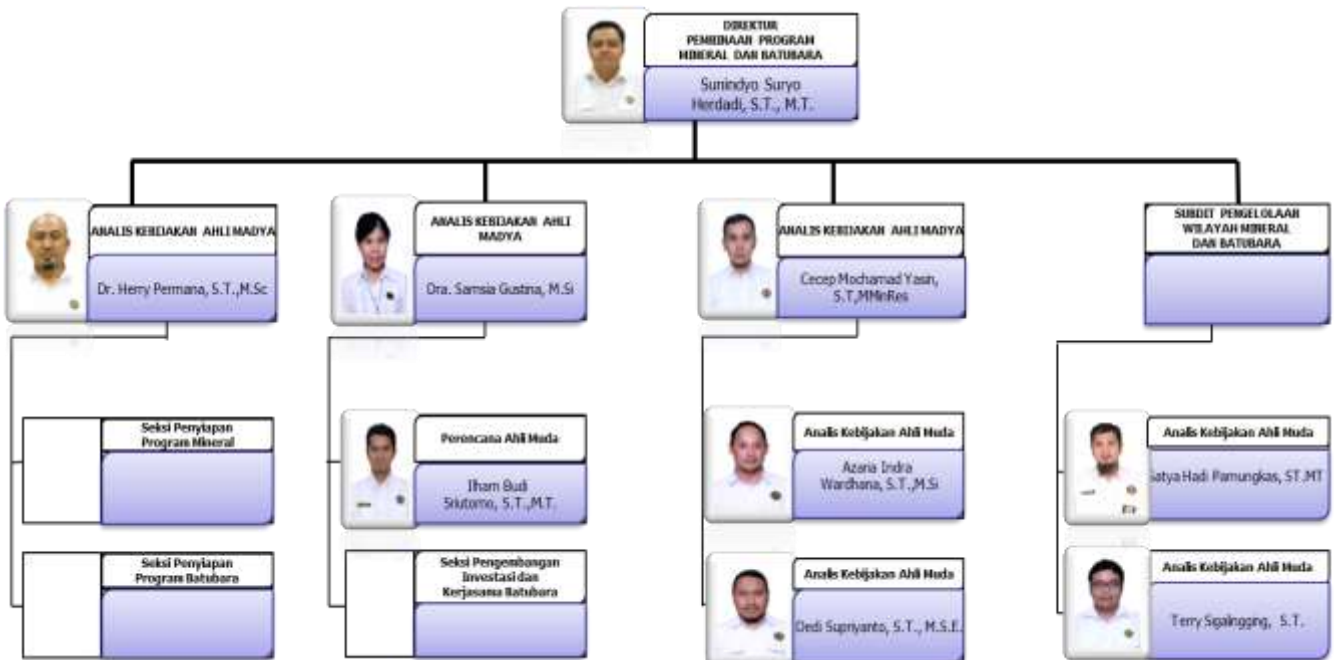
DIREKTUR
PEMBINAAN PROGRAM
MINERAL DAN BATUBARA

Sunindyo Suryo Herdadi, S.T., M.T.

ANALIS KEBIJAKAN AHLI MADYA

Dr. Herry Permana, S.T.,M.Sc

ANALIS KEBIJAKAN AHLI MADYA

Dra. Samsia Gustina, M.Si

ANALIS KEBIJAKAN AHLI MADYA

Cecep Mochamad Yasin, S.T,MMinRes

SUBDIT PENGELOLAAN WILAYAH MINERAL DAN BATUBARA

Seksi Penyiapan Program Mineral

Seksi Penyiapan Program Batubara

Perencana Ahli Muda

Ilham Budi Sriutomo, S.T.,M.T.

Seksi Pengembangan Investasi dan Kerjasama Batubara

Analis Kebijakan Ahli Muda

Azaria Indra Wardhana, S.T.,M.Si

Analis Kebijakan Ahli Muda

Dedi Supriyanto, S.T., M.S.E.

Analis Kebijakan Ahli Muda

Satya Hadi Pamungkas, ST.MT

Analis Kebijakan Ahli Muda

Terry Sigalingging, S.T.